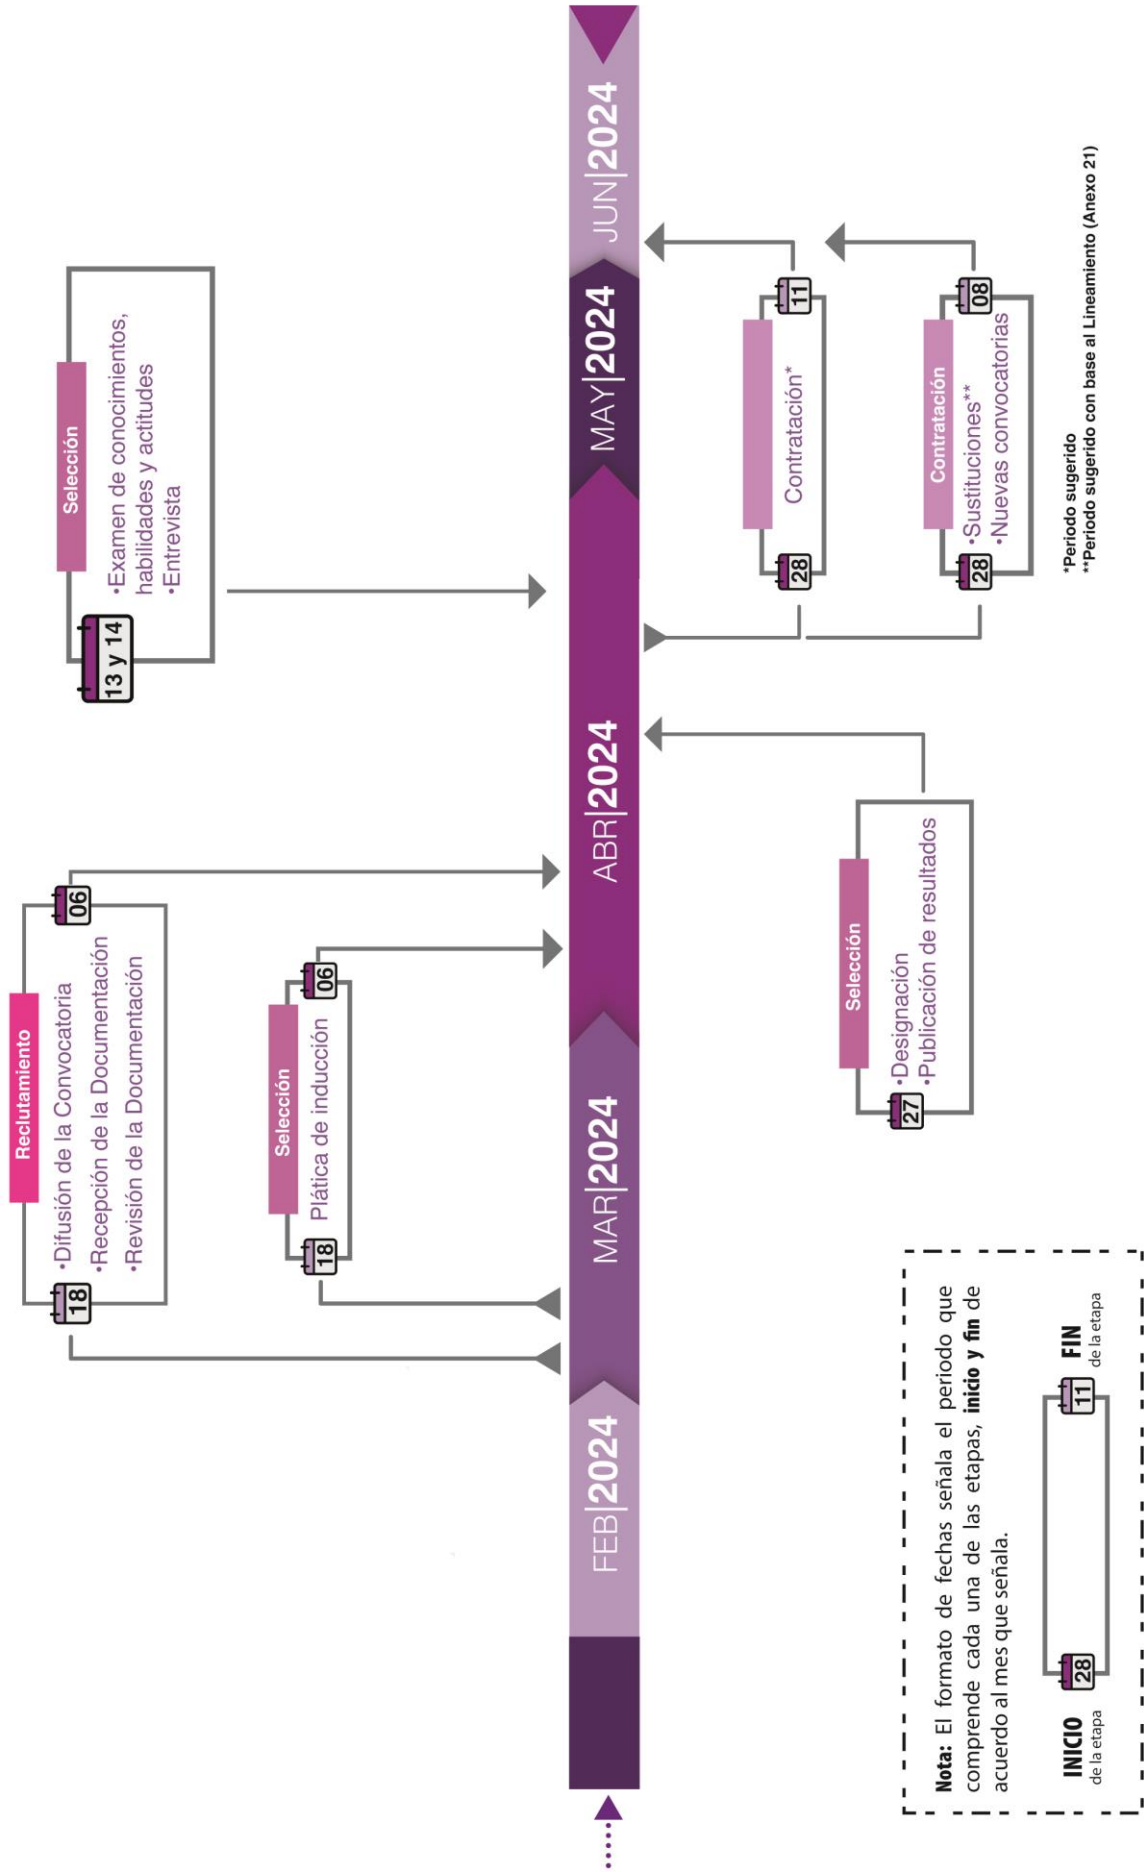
FEB|2024

MAR|2024

ABR|2024

MAY|2024

JUN|2024

Reclutamiento
18
•Difusión de la Convocatoria
•Recepción de la Documentación
•Revisión de la Documentación
06

Selección
18
Plática de inducción
06

Selección
13 y 14
•Examen de conocimientos, habilidades y actitudes
•Entrevista

Selección
27
•Designación
•Publicación de resultados

28
Contratación*
11

Contratación
28
•Sustituciones**
•Nuevas convocatorias
08

*Periodo sugerido
**Periodo sugerido con base al Lineamiento (Anexo 21)

Nota: El formato de fechas señala el periodo que comprende cada una de las etapas, inicio y fin de acuerdo al mes que señala.

INICIO de la etapa
28
11
FIN de la etapa